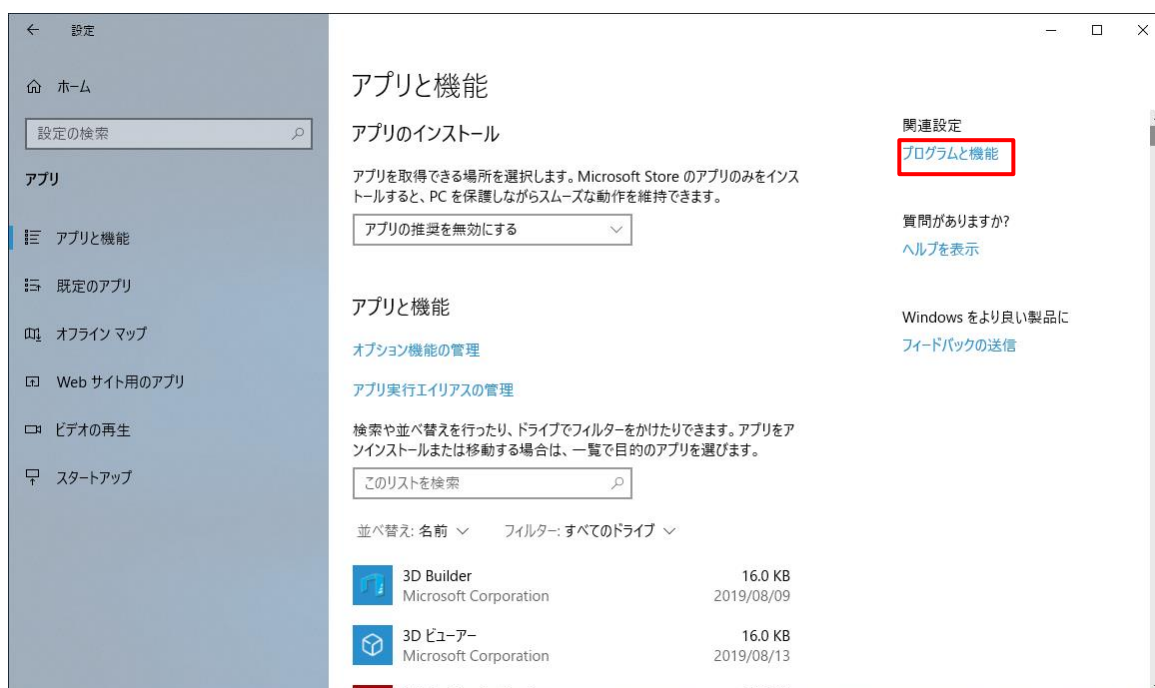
← 設定

ホーム

設定の検索

アプリ

アプリと機能

既定のアプリ

オフライン マップ

Web サイト用のアプリ

ビデオの再生

スタートアップ

アプリと機能

アプリのインストール

アプリを取得できる場所を選択します。Microsoft Store のアプリのみをインストールすると、PC を保護しながらスムーズな動作を維持できます。

アプリの推奨を無効にする

アプリと機能

オプション機能の管理

アプリ実行エイリアスの管理

検索や並べ替えを行ったり、ドライブでフィルターをかけたりできます。アプリをアンインストールまたは移動する場合は、一覧で目的のアプリを選びます。

このリストを検索

並べ替え: 名前 ∨ フィルター: すべてのドライブ ∨

3D Builder
Microsoft Corporation
16.0 KB
2019/08/09

3D ビューアー
Microsoft Corporation
16.0 KB
2019/08/13

関連設定

プログラムと機能

質問がありますか?

ヘルプを表示

Windows をより良い製品に

フィードバックの送信